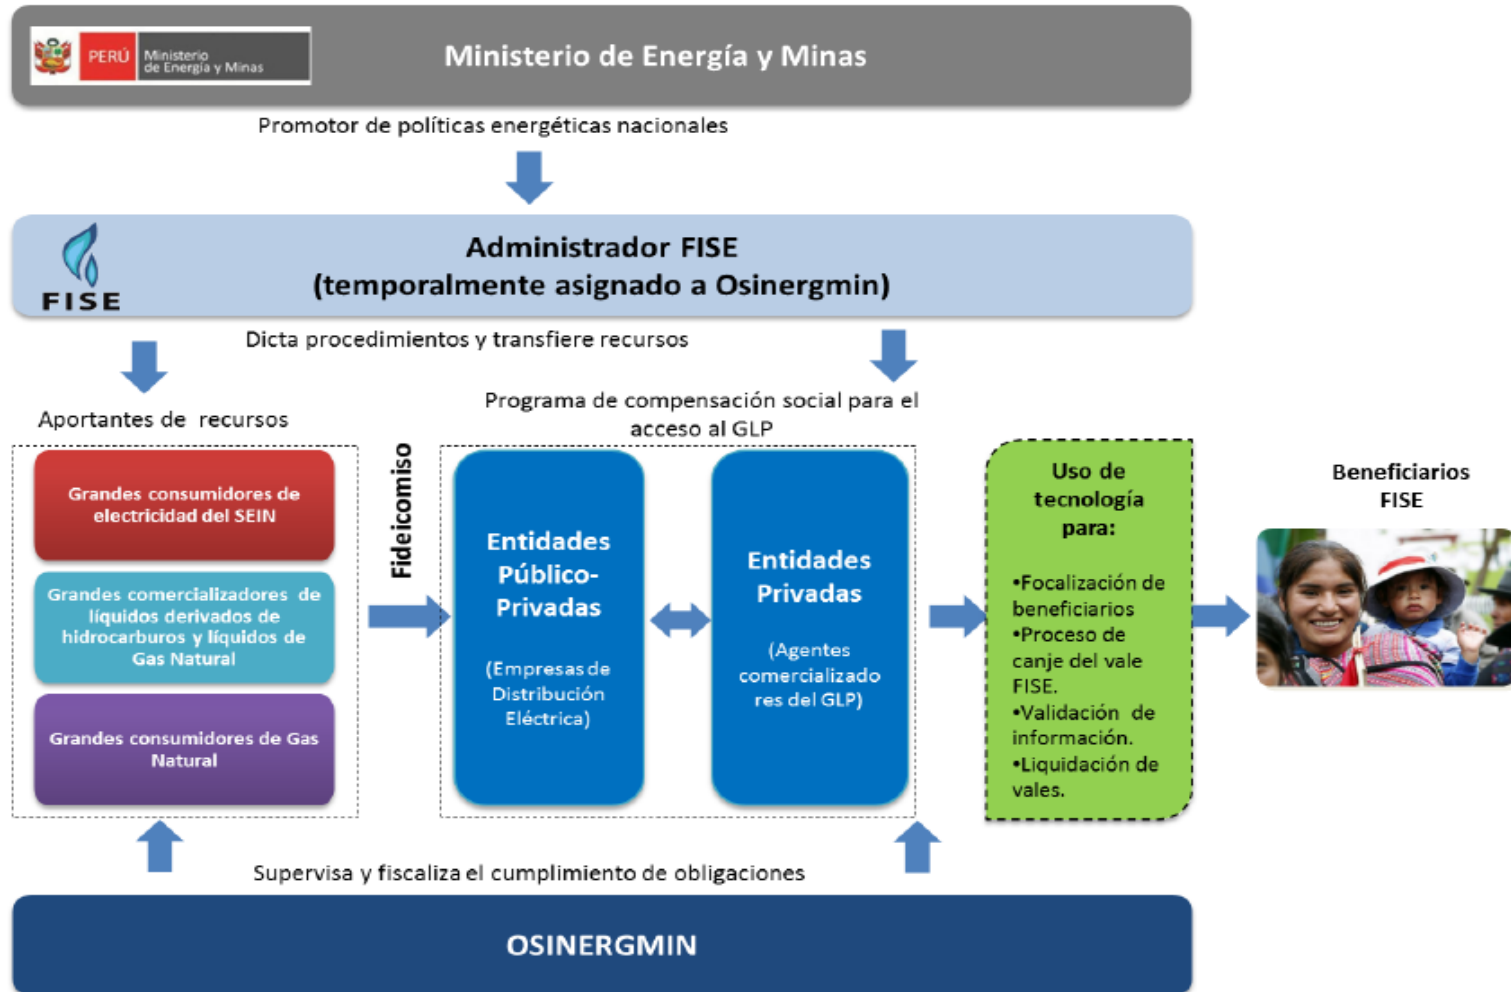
PERÚ Ministerio de Energía y Minas

Ministerio de Energía y Minas

Promotor de políticas energéticas nacionales

FISE

Administrador FISE
(temporalmente asignado a Osinergmin)

Dicta procedimientos y transfiere recursos

Aportantes de recursos

Programa de compensación social para el acceso al GLP

Grandes consumidores de electricidad del SEIN

Grandes comercializadores de líquidos derivados de hidrocarburos y líquidos de Gas Natural

Grandes consumidores de Gas Natural

Fideicomiso

Entidades Público-Privadas

(Empresas de Distribución Eléctrica)

Entidades Privadas

(Agentes comercializadores del GLP)

Uso de tecnología para:

•Focalización de beneficiarios
•Proceso de canje del vale FISE.
•Validación de información.
•Liquidación de vales.

Beneficiarios FISE

Supervisa y fiscaliza el cumplimiento de obligaciones

OSINERGMIN